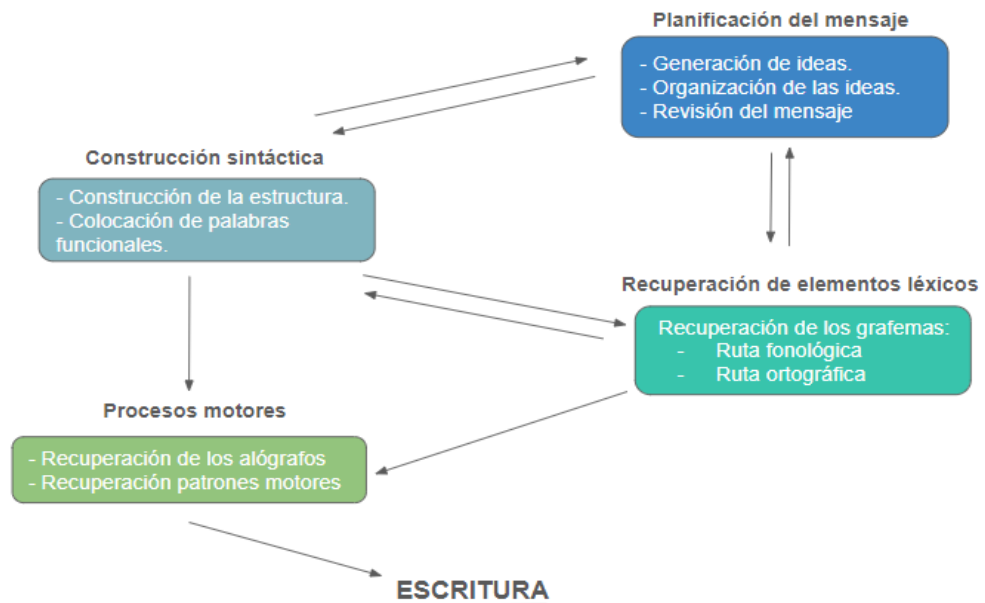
Planificación del mensaje

- Generación de ideas.
- Organización de las ideas.
- Revisión del mensaje

Construcción sintáctica

- Construcción de la estructura.
- Colocación de palabras funcionales.

Recuperación de elementos léxicos

Recuperación de los grafemas:
- Ruta fonológica
- Ruta ortográfica

Procesos motores

- Recuperación de los alógrafos
- Recuperación patrones motores

ESCRITURA